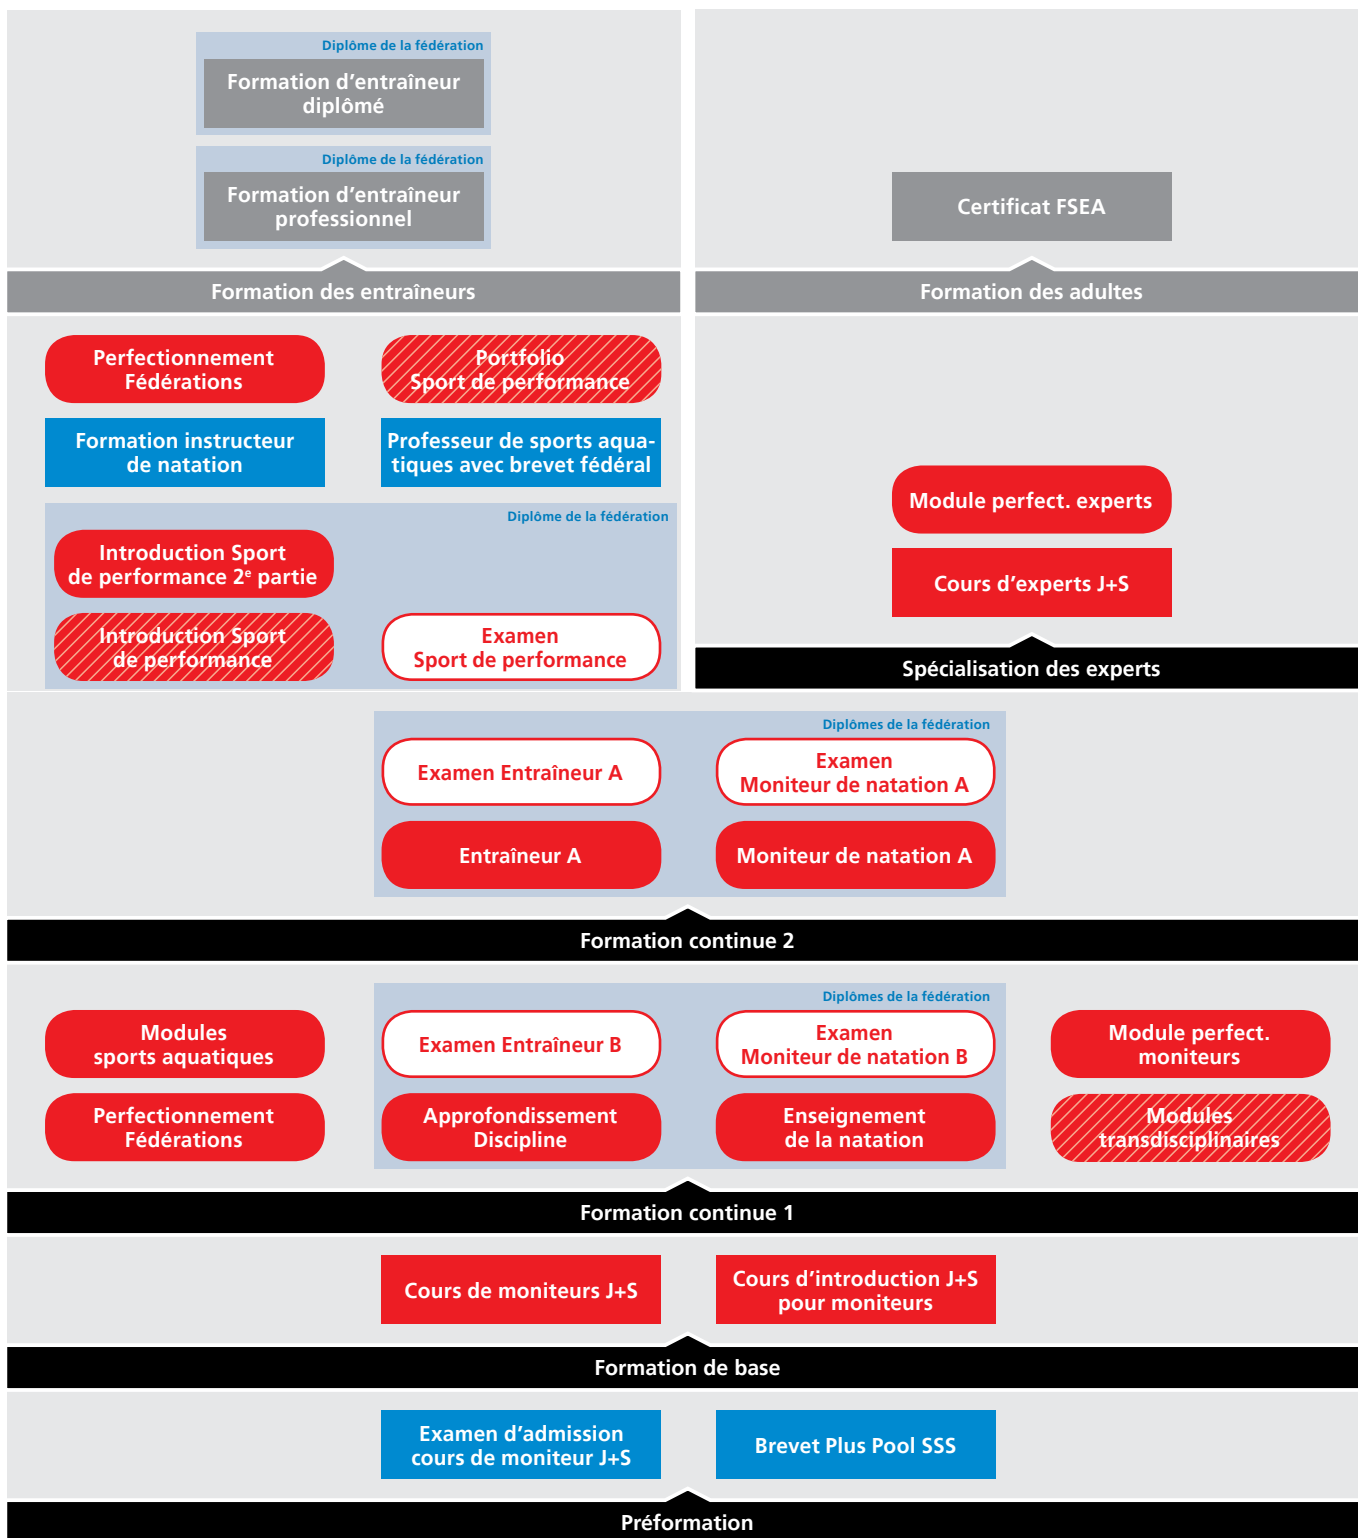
Diplôme de la fédération
Formation d'entraîneur diplômé

Diplôme de la fédération
Formation d'entraîneur professionnel

Certificat FSEA

Formation des entraîneurs

Formation des adultes

Perfectionnement Fédérations

Portfolio Sport de performance

Formation instructeur de natation

Professeur de sports aquatiques avec brevet fédéral

Diplôme de la fédération

Introduction Sport de performance 2$^e$ partie

Introduction Sport de performance

Examen Sport de performance

Module perfect. experts

Cours d'experts J+S

Spécialisation des experts

Diplômes de la fédération

Examen Entraîneur A

Examen Moniteur de natation A

Entraîneur A

Moniteur de natation A

Formation continue 2

Diplômes de la fédération

Modules sports aquatiques

Examen Entraîneur B

Examen Moniteur de natation B

Module perfect. moniteurs

Perfectionnement Fédérations

Approfondissement Discipline

Enseignement de la natation

Modules transdisciplinaires

Formation continue 1

Cours de moniteurs J+S

Cours d'introduction J+S pour moniteurs

Formation de base

Examen d'admission cours de moniteur J+S

Brevet Plus Pool SSS

Préformation